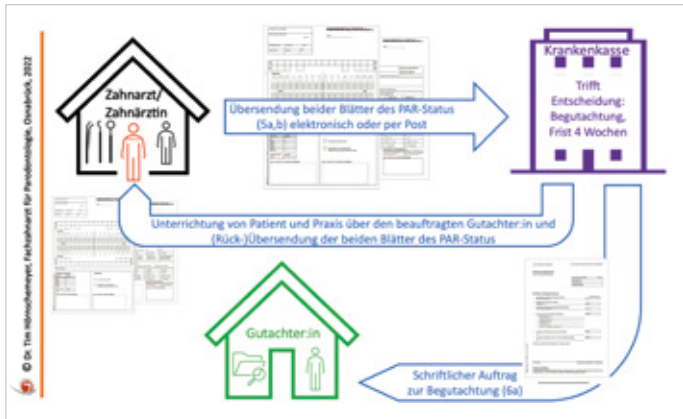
© Dr. Tim Hörnschemeyer, Fachzahnarzt für Parodontologie, Osnabrück, 2022

Zahnarzt/ Zahnärztin

Übersendung beider Blätter des PAR-Status (5a,b) elektronisch oder per Post

Krankenkasse

Trifft Entscheidung: Begutachtung, Frist 4 Wochen

Unterrichtung von Patient und Praxis über den beauftragten Gutachter:in und (Rück-)Übersendung der beiden Blätter des PAR-Status

Gutachter:in

Schriftlicher Auftrag zur Begutachtung (6a)